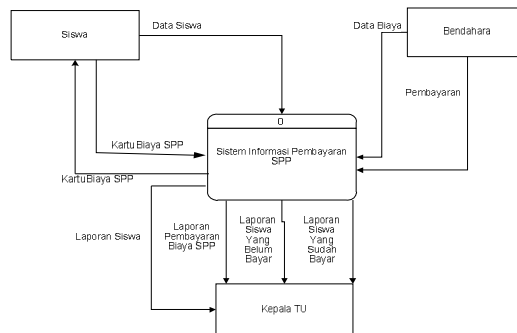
Siswa

Data Siswa

Data Biaya

Bendahara

Pembayaran

0

Kartu Biaya SPP

Sistem Informasi Pembayaran SPP

KartuBiaya SPP

Laporan Siswa

Laporan Pembayaran Biaya SPP

Laporan Siswa Yang Belum Bayar

Laporan Siswa Yang Sudah Bayar

Kepala TU